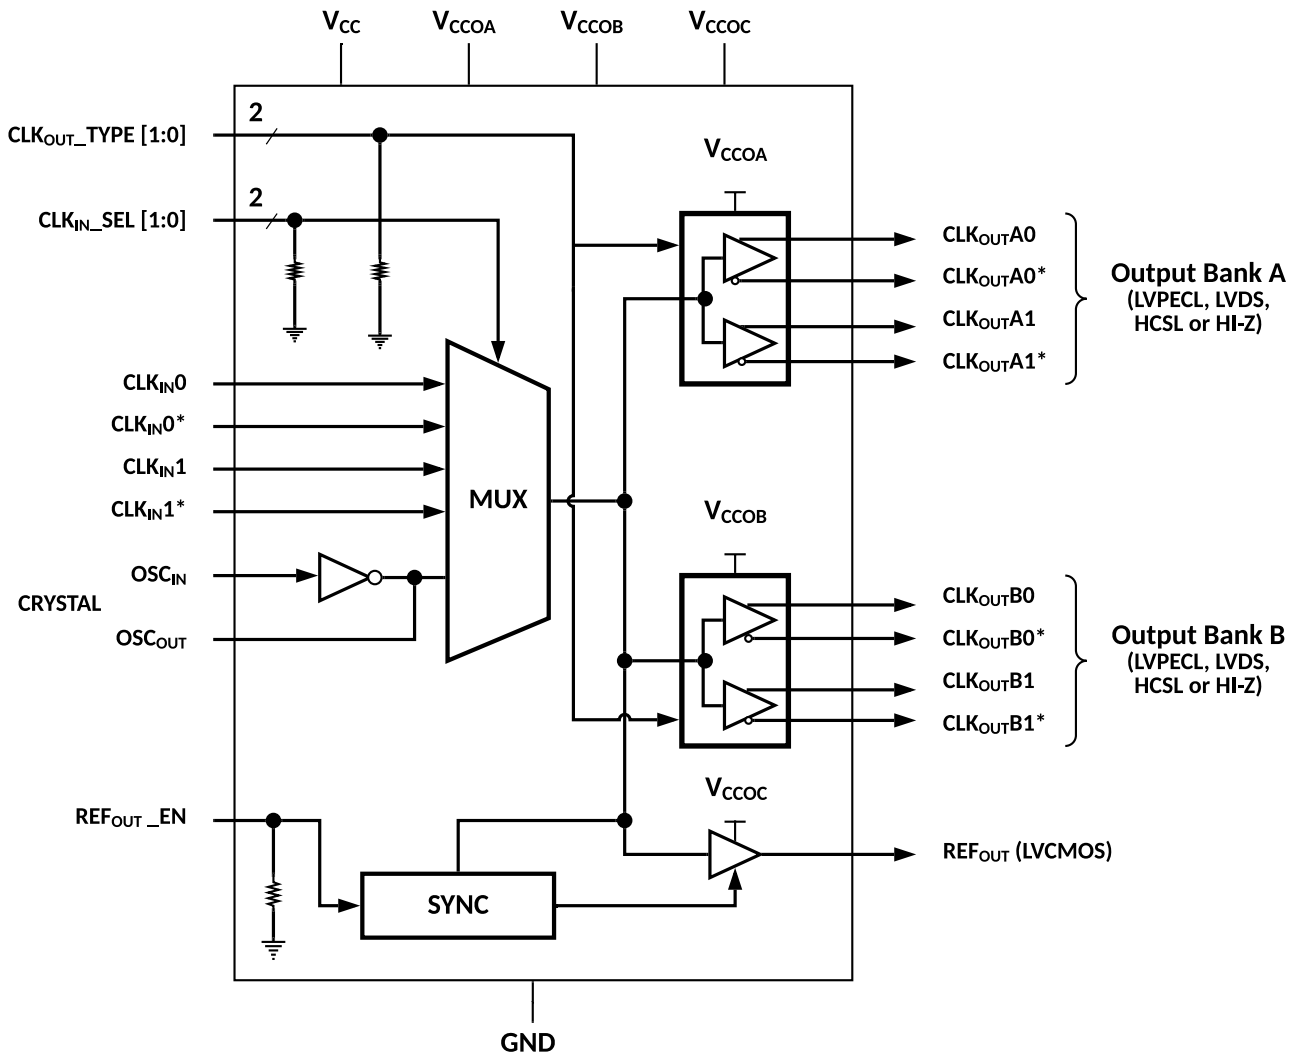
$V_{CC}$ $V_{CCOA}$ $V_{CCOB}$ $V_{CCOC}$

$CLK_{OUT}$_TYPE [1:0]

2

$CLK_{IN}$_SEL [1:0]

2

$V_{CCOA}$

$CLK_{OUT}A0$
$CLK_{OUT}A0*$
$CLK_{OUT}A1$
$CLK_{OUT}A1*$

Output Bank A
(LVPECL, LVDS, HCSL or HI-Z)

$CLK_{IN}0$
$CLK_{IN}0*$
$CLK_{IN}1$
$CLK_{IN}1*$

MUX

$V_{CCOB}$

$OSC_{IN}$
CRYSTAL
$OSC_{OUT}$

$CLK_{OUT}B0$
$CLK_{OUT}B0*$
$CLK_{OUT}B1$
$CLK_{OUT}B1*$

Output Bank B
(LVPECL, LVDS, HCSL or HI-Z)

$V_{CCOC}$

$REF_{OUT}$ _EN

$REF_{OUT}$ (LVCMOS)

SYNC

GND